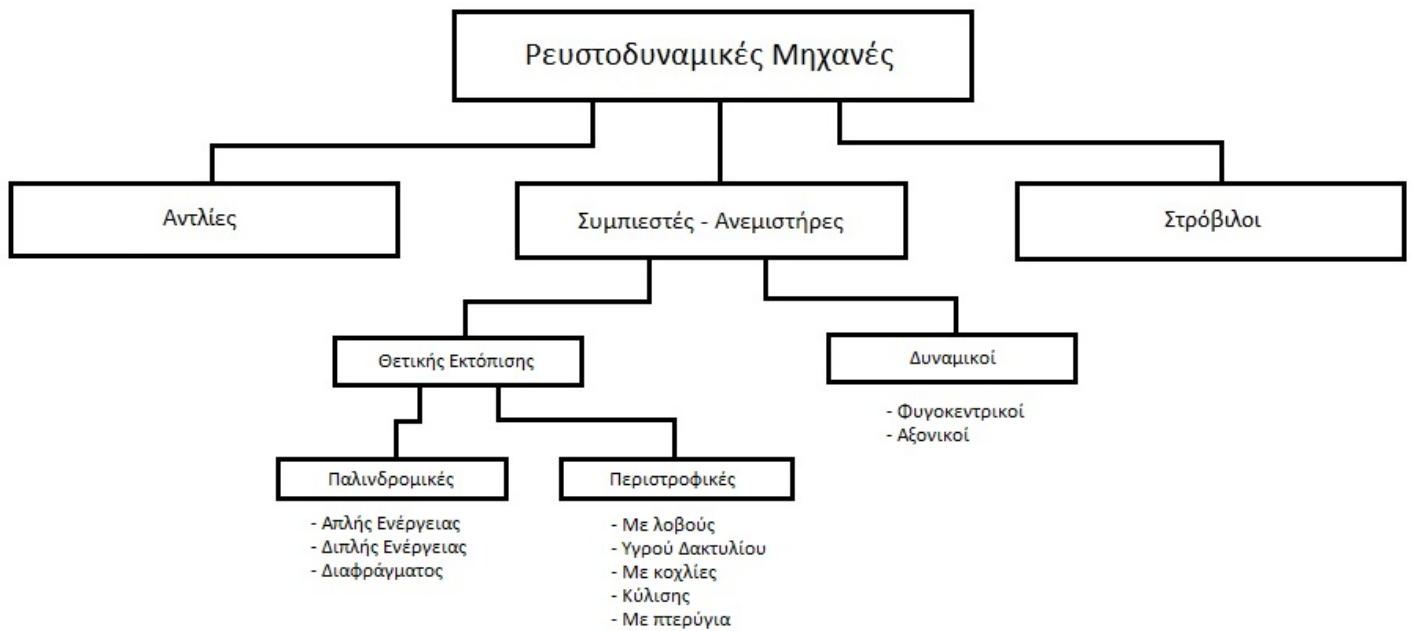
Ρευστοδυναμικές Μηχανές

Αντλίες

Συμπιεστές - Ανεμιστήρες

Στρόβιλοι

Θετικής Εκτόπισης

Δυναμικοί

- Φυγοκεντρικοί
- Αξονικοί

Παλινδρομικές

- Απλής Ενέργειας
- Διπλής Ενέργειας
- Διαφράγματος

Περιστροφικές

- Με λοβούς
- Υγρού Δακτυλίου
- Με κοχλίες
- Κύλισης
- Με πτερύγια